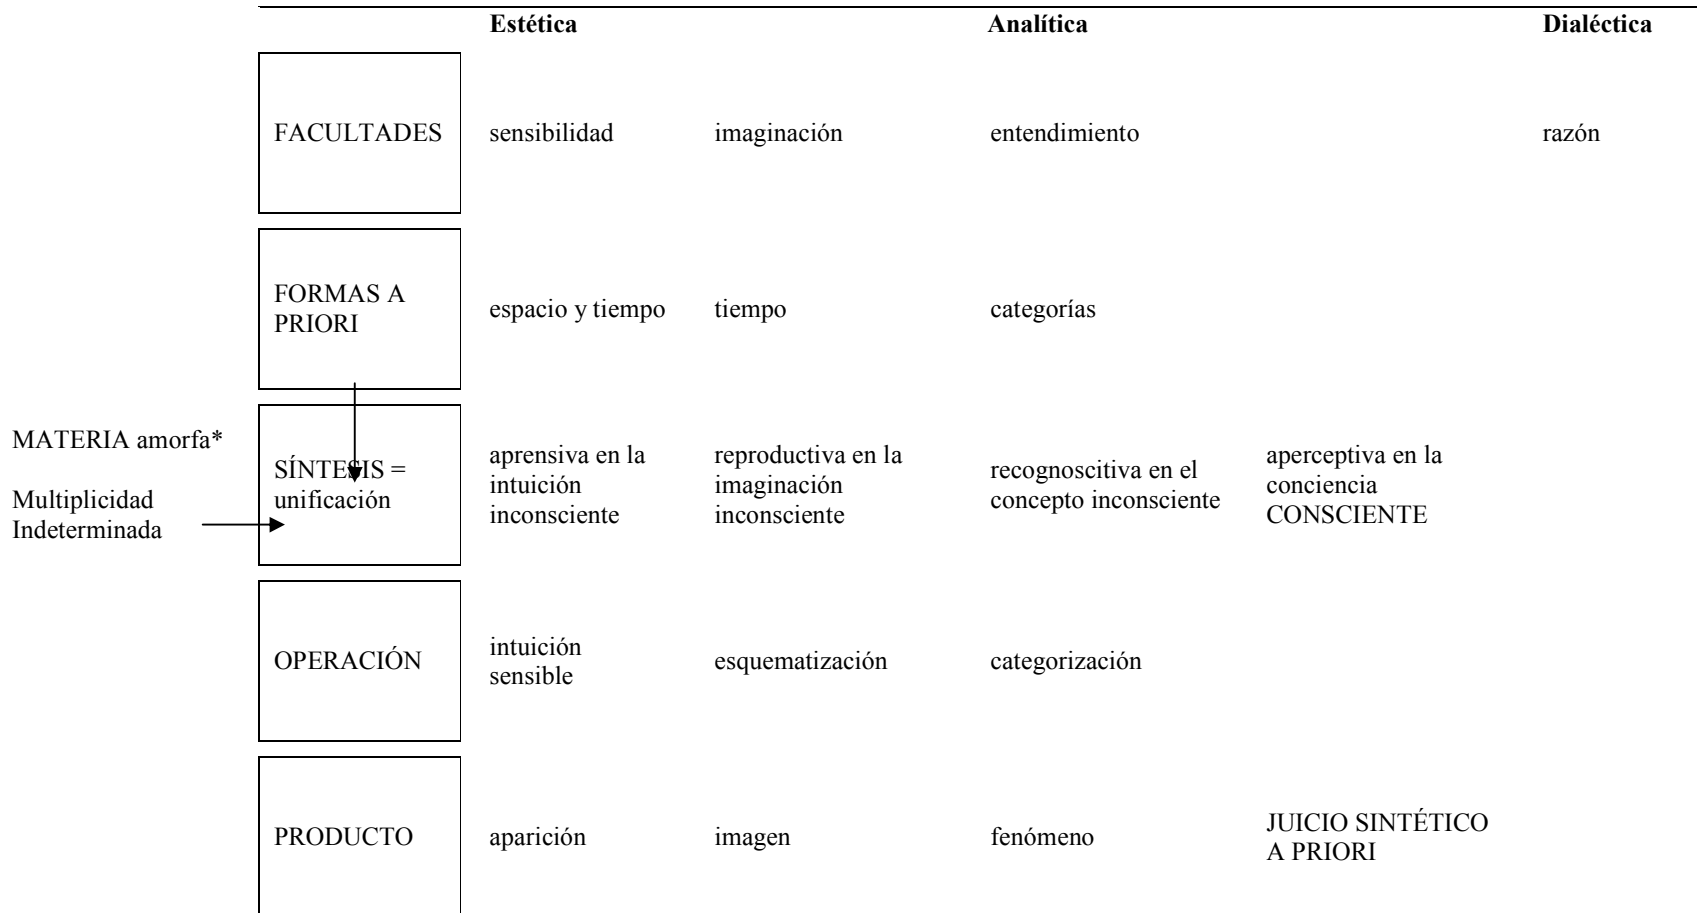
| | Estética | | Analítica | | Dialéctica |
|---|---|---|---|---|---|
| FACULTADES | sensibilidad | imaginación | entendimiento | | razón |
| FORMAS A PRIORI | espacio y tiempo | tiempo | categorías | | |
| SÍNTESIS = unificación | aprensiva en la intuición inconsciente | reproductiva en la imaginación inconsciente | recognoscitiva en el concepto inconsciente | aperceptiva en la conciencia CONSCIENTE | |
| OPERACIÓN | intuición sensible | esquematización | categorización | | |
| PRODUCTO | aparición | imagen | fenómeno | JUICIO SINTÉTICO A PRIORI | |

MATERIA amorfa*

Multiplicidad Indeterminada